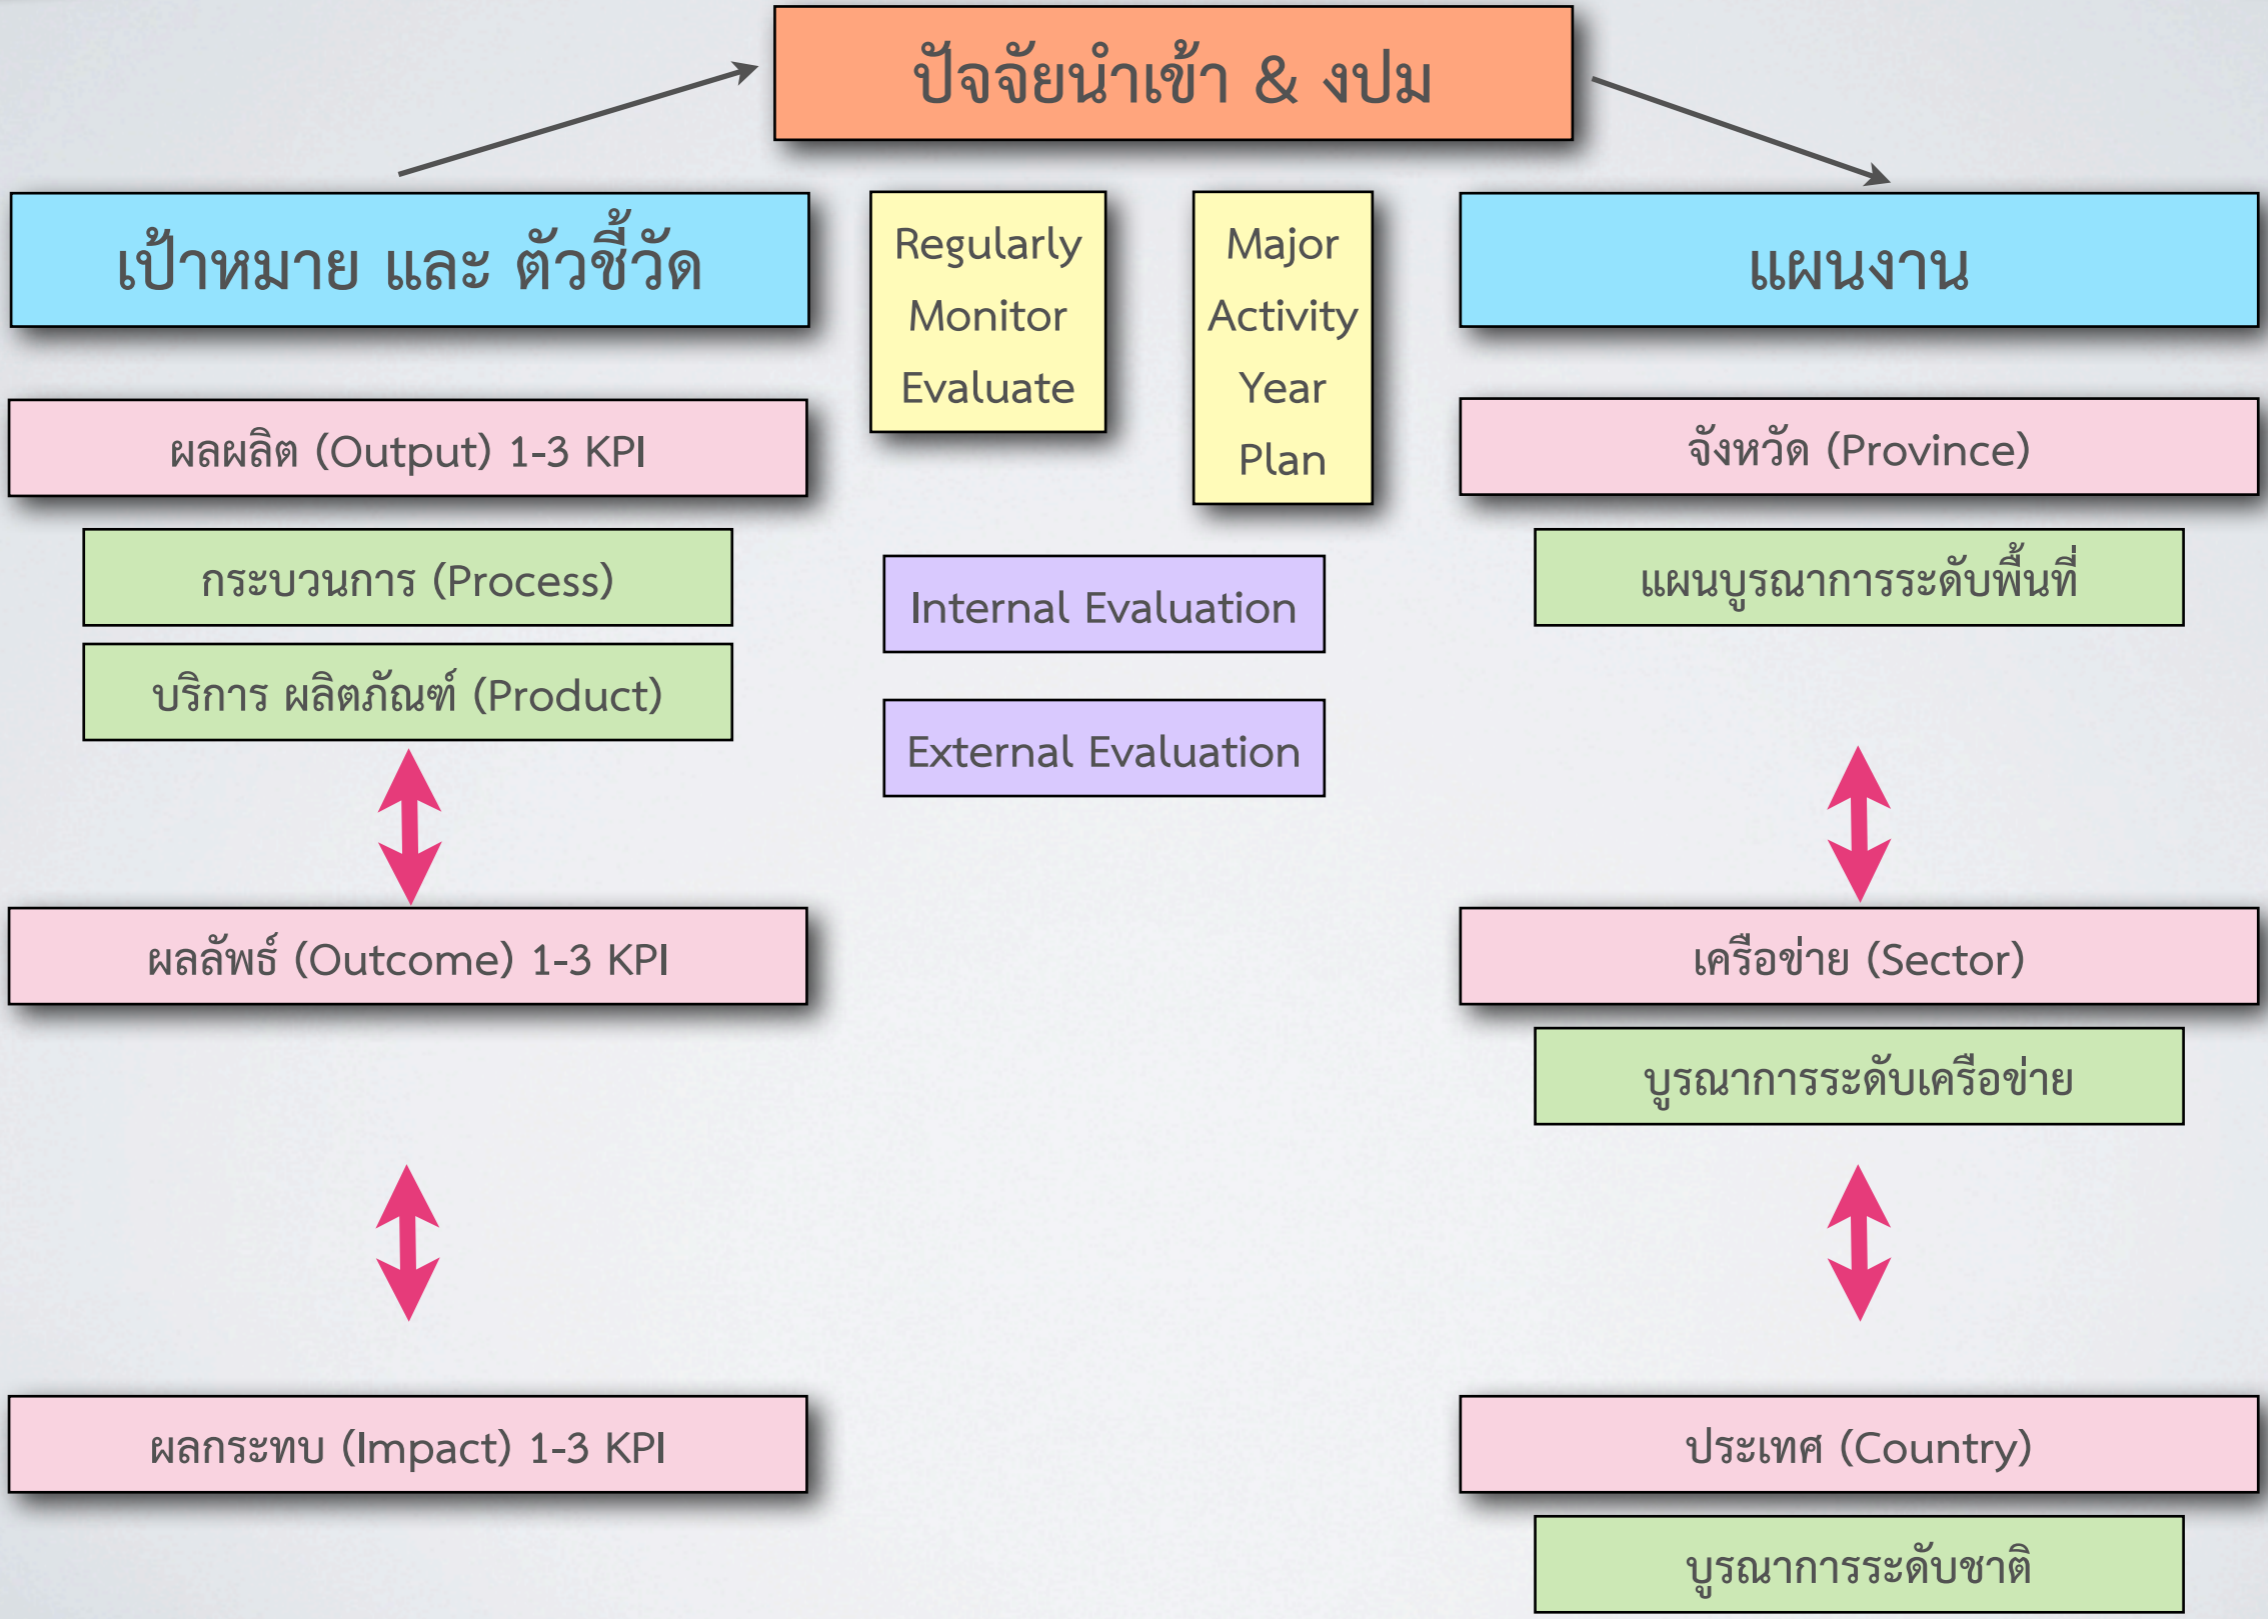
ปัจจัยนำเข้า & งปม

เป้าหมาย และ ตัวชี้วัด

Regularly Monitor Evaluate

Major Activity Year Plan

แผนงาน

ผลผลิต (Output) 1-3 KPI

กระบวนการ (Process)

บริการ ผลิตภัณฑ์ (Product)

ผลลัพธ์ (Outcome) 1-3 KPI

ผลกระทบ (Impact) 1-3 KPI

Internal Evaluation

External Evaluation

จังหวัด (Province)

แผนบูรณาการระดับพื้นที่

เครือข่าย (Sector)

บูรณาการระดับเครือข่าย

ประเทศ (Country)

บูรณาการระดับชาติ